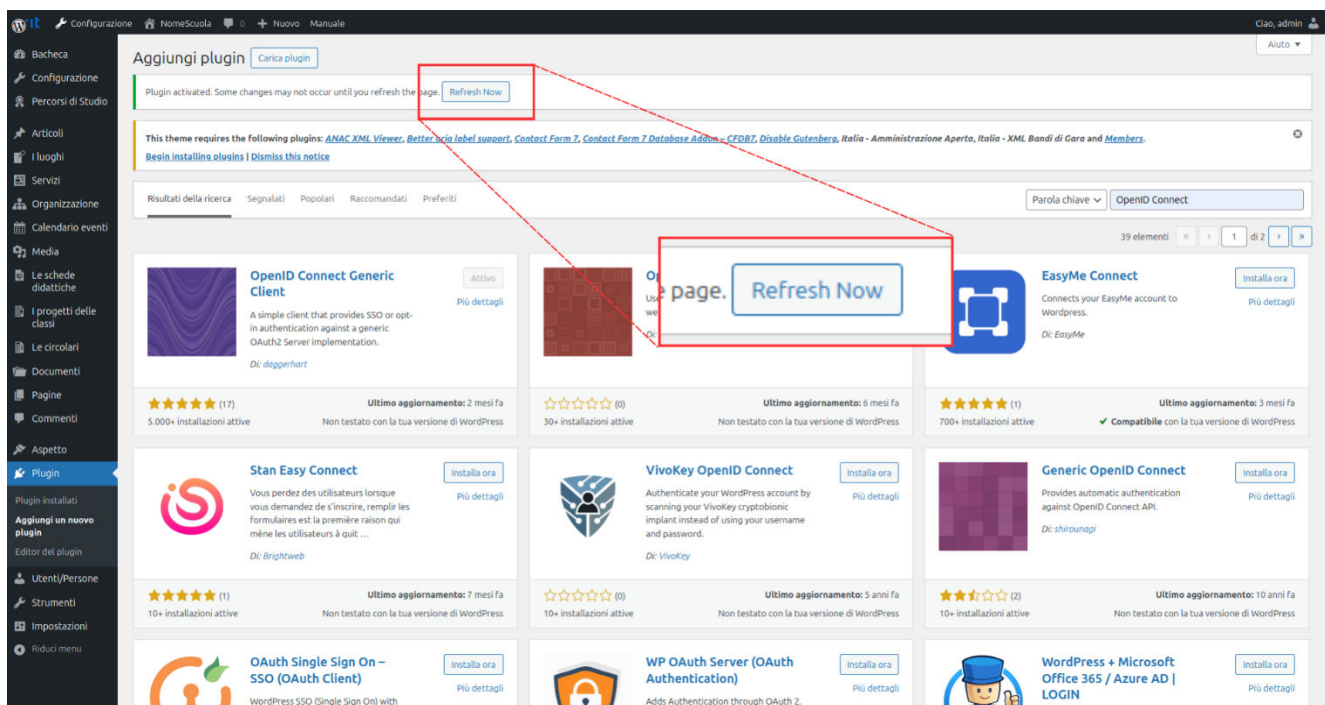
Configurazione NomeScuola 0 Nuovo Manuale

Ciao, admin

Bacheca
Configurazione
Percorsi di Studio
Articoli
I luoghi
Servizi
Organizzazione
Calendario eventi
Media
Le schede didattiche
I progetti delle classi
Le circolari
Documenti
Pagine
Commenti
Aspetto
Plugin
Plugin installati
Aggiungi un nuovo plugin
Editor del plugin
Utenti/Persone
Strumenti
Impostazioni
Riduci menu

Aggiungi plugin Carica plugin

Aiuto ▾

Plugin activated. Some changes may not occur until you refresh the page. Refresh Now

This theme requires the following plugins: ANAC XML Viewer, Better aria label support, Contact Form 7, Contact Form 7 Database Addon – CFDB7, Disable Gutenberg, Italia - Amministrazione Aperta, Italia - XML Bandi di Gara and Members.
Begin installing plugins | Dismiss this notice

Risultati della ricerca Segnalati Popolari Raccomandati Preferiti

Parola chiave OpenID Connect

39 elementi « ‹ 1 di 2 › »

e page. Refresh Now

OpenID Connect Generic Client
Attivo
Più dettagli
A simple client that provides SSO or opt-in authentication against a generic OAuth2 Server implementation.
Di: daggerhart
(17)
Ultimo aggiornamento: 2 mesi fa
5.000+ installazioni attive
Non testato con la tua versione di WordPress

Op
Use
we
Di
(0)
Ultimo aggiornamento: 6 mesi fa
30+ installazioni attive
Non testato con la tua versione di WordPress

EasyMe Connect
Installa ora
Più dettagli
Connects your EasyMe account to Wordpress.
Di: EasyMe
(1)
Ultimo aggiornamento: 3 mesi fa
700+ installazioni attive
✔ Compatibile con la tua versione di WordPress

Stan Easy Connect
Installa ora
Più dettagli
Vous perdez des utilisateurs lorsque vous demandez de s'inscrire, remplir les formulaires est la première raison qui mène les utilisateurs à quit …
Di: Brightweb
(1)
Ultimo aggiornamento: 7 mesi fa
10+ installazioni attive
Non testato con la tua versione di WordPress

VivoKey OpenID Connect
Installa ora
Più dettagli
Authenticate your WordPress account by scanning your VivoKey cryptobionic implant instead of using your username and password.
Di: VivoKey
(0)
Ultimo aggiornamento: 5 anni fa
10+ installazioni attive
Non testato con la tua versione di WordPress

Generic OpenID Connect
Installa ora
Più dettagli
Provides automatic authentication against OpenID Connect API.
Di: shirounagi
(2)
Ultimo aggiornamento: 10 anni fa
10+ installazioni attive
Non testato con la tua versione di WordPress

OAuth Single Sign On – SSO (OAuth Client)
Installa ora
Più dettagli
WordPress SSO (Single Sign On) with

WP OAuth Server (OAuth Authentication)
Installa ora
Più dettagli
Adds Authentication through OAuth 2.

WordPress + Microsoft Office 365 / Azure AD | LOGIN
Installa ora
Più dettagli